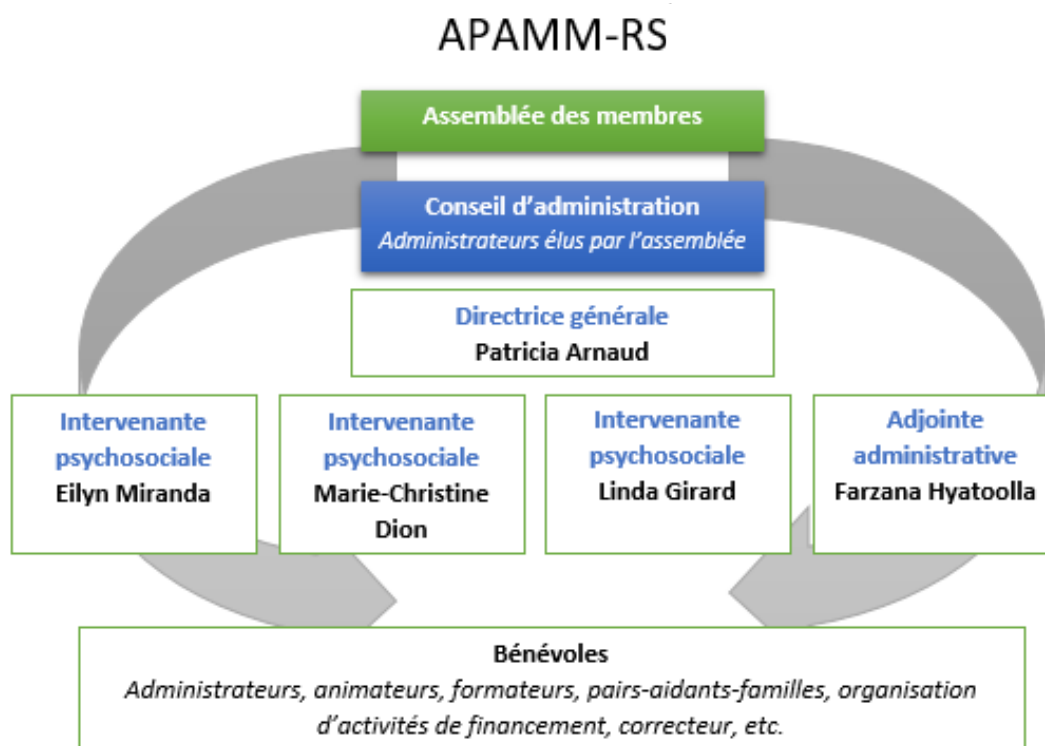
APAMM-RS

Assemblée des membres

Conseil d'administration
Administrateurs élus par l'assemblée

Directrice générale
Patricia Arnaud

Intervenante psychosociale
Eilyn Miranda

Intervenante psychosociale
Marie-Christine Dion

Intervenante psychosociale
Linda Girard

Adjointe administrative
Farzana Hyatoolla

Bénévoles
Administrateurs, animateurs, formateurs, pairs-aidants-familles, organisation d'activités de financement, correcteur, etc.